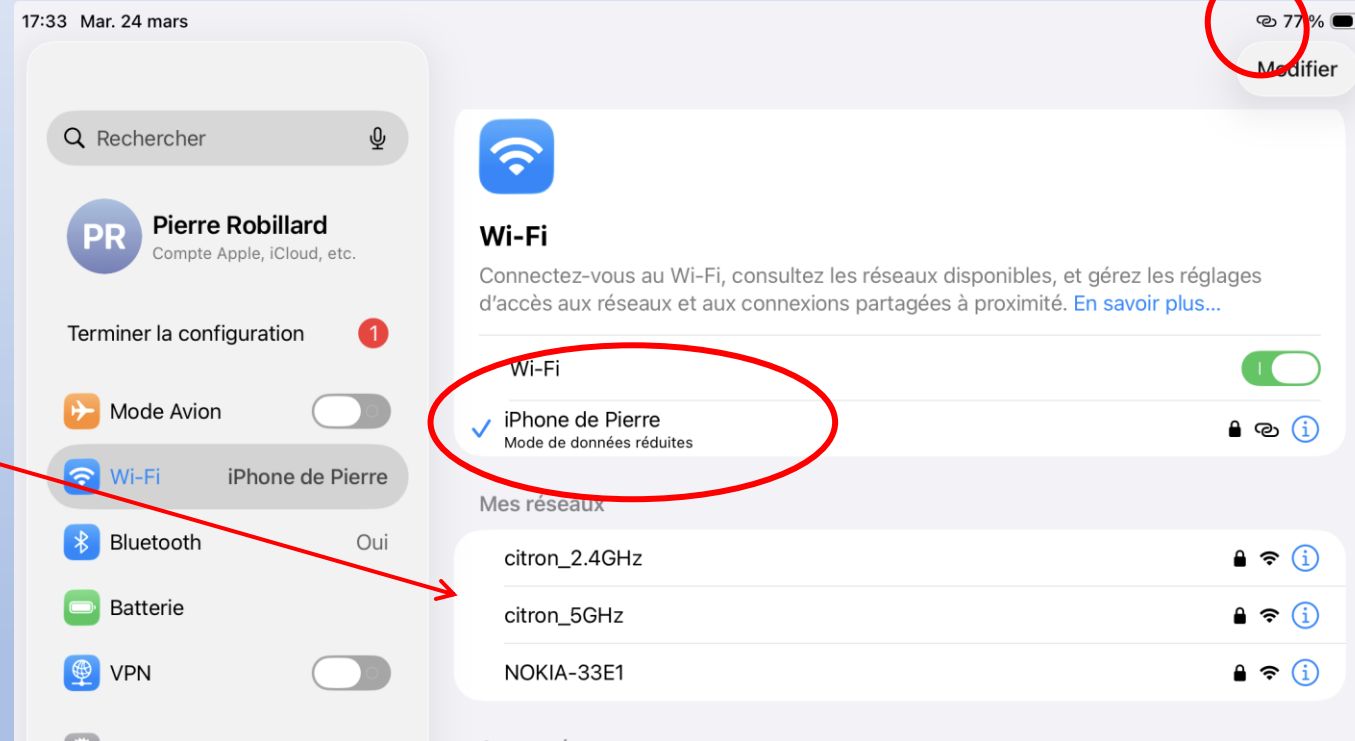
17:33 Mar. 24 mars

77 %

Modifier

Rechercher

PR

Pierre Robillard
Compte Apple, iCloud, etc.

Terminer la configuration 1

Mode Avion

Wi-Fi iPhone de Pierre

Bluetooth Oui

Batterie

VPN

Wi-Fi

Connectez-vous au Wi-Fi, consultez les réseaux disponibles, et gérez les réglages d'accès aux réseaux et aux connexions partagées à proximité. En savoir plus...

Wi-Fi

iPhone de Pierre
Mode de données réduites

Mes réseaux

citron_2.4GHz

citron_5GHz

NOKIA-33E1